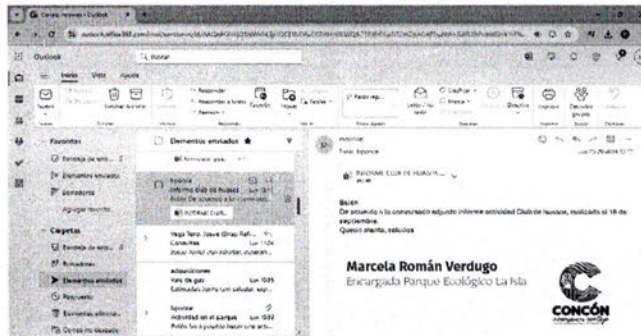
Outlook
Buscar
Inicio Vista Ayuda
Favoritos
Bandeja de entrada
Elementos enviados
Borradores
Agregar favorito
Carpetas
Bandeja de entrada
Borradores
Elementos enviados
Elementos eliminados
Elementos enviados ★
Informe Club de Huasos
Informe club de huasos
Bisien De acuerdo a lo conversado...
Yoga Torre Josue
Consultas
adquisiciones
Vale de gas
Actividad en el parque
INFORME CLUB DE HUASOS
Bisien
De acuerdo a lo conversado adjunto informe actividad Club de huasos, realizado el 18 de septiembre.
Quedo atenta, saludos
Marcela Román Verdugo
Encargada Parque Ecológico La Isla
CONCÓN